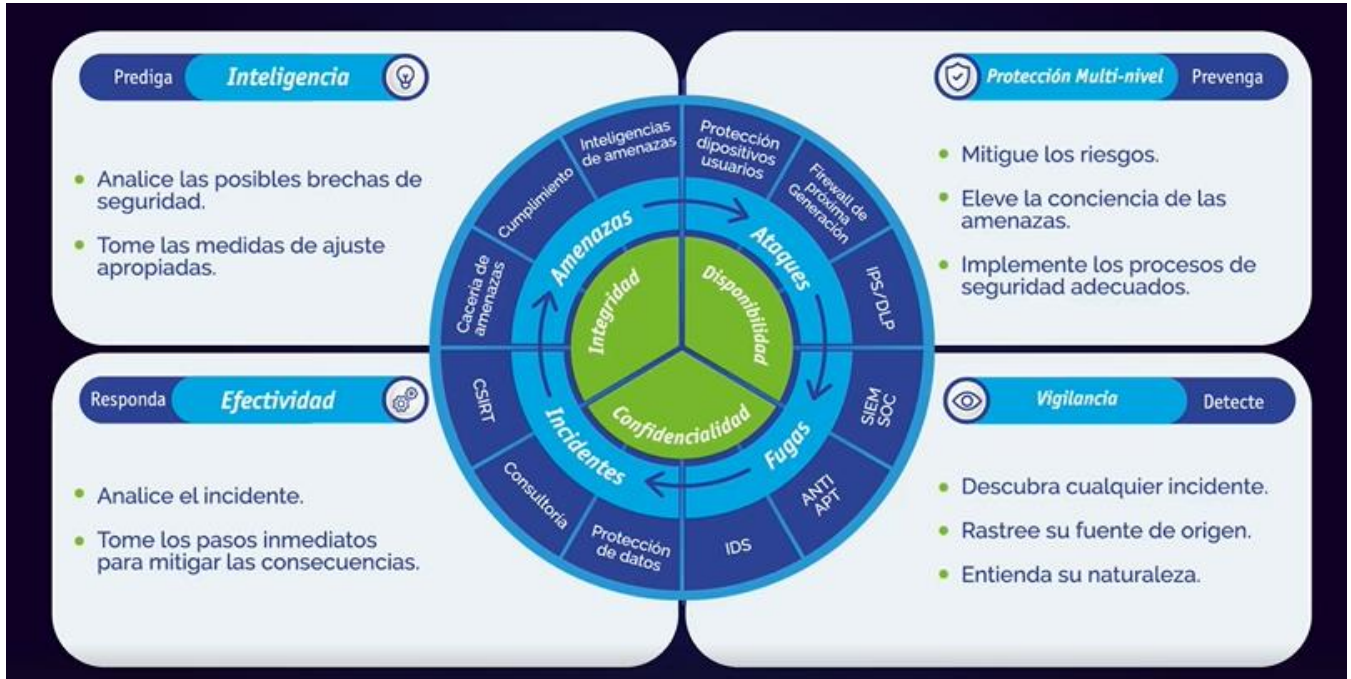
Prediga Inteligencia

• Analice las posibles brechas de seguridad.
• Tome las medidas de ajuste apropiadas.

Protección Multi-nivel Prevenga

• Mitigue los riesgos.
• Eleve la conciencia de las amenazas.
• Implemente los procesos de seguridad adecuados.

Responda Efectividad

• Analice el incidente.
• Tome los pasos inmediatos para mitigar las consecuencias.

Vigilancia Detecte

• Descubra cualquier incidente.
• Rastree su fuente de origen.
• Entienda su naturaleza.

Inteligencias de amenazas
Protección dipositivos usuarios
Firewall de próxima Generación
IPS/DLP
SIEM SOC
ANTI APT
IDS
Protección de datos
Consultoría
CSIRT
Cacería de amenazas
Cumplimiento

Amenazas
Ataques
Fugas
Incidentes

Integridad
Disponibilidad
Confidencialidad